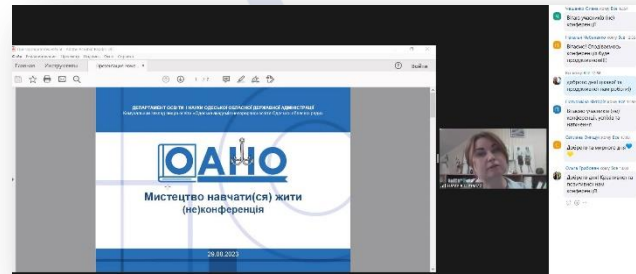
Главная   Инструменты   презентація.pdf

ДЕПАРТАМЕНТ ОСВІТИ І НАУКИ ОДЕСЬКОЇ ОБЛАСНОЇ ДЕРЖАВНОЇ АДМІНІСТРАЦІЇ
Комунальний заклад вищої освіти «Одеська академія неперервної освіти Одеської обласної ради»

ОАНО

Мистецтво навчати(ся) жити
(не)конференція

29.08.2023

Войти

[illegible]
Вітаю учасників (не)конференції

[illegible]
Вітаємо! Сподіваємось ефективної та продуктивної роботи!

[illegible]
Доброго дня! Цікавої та продуктивної нам роботи!

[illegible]
Вітаємо учасників (не)конференції, корисної та натхненної

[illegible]
Доброго та мирного дня!

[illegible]
Доброго дня! Будь ласка, на позитивний нам конференції!